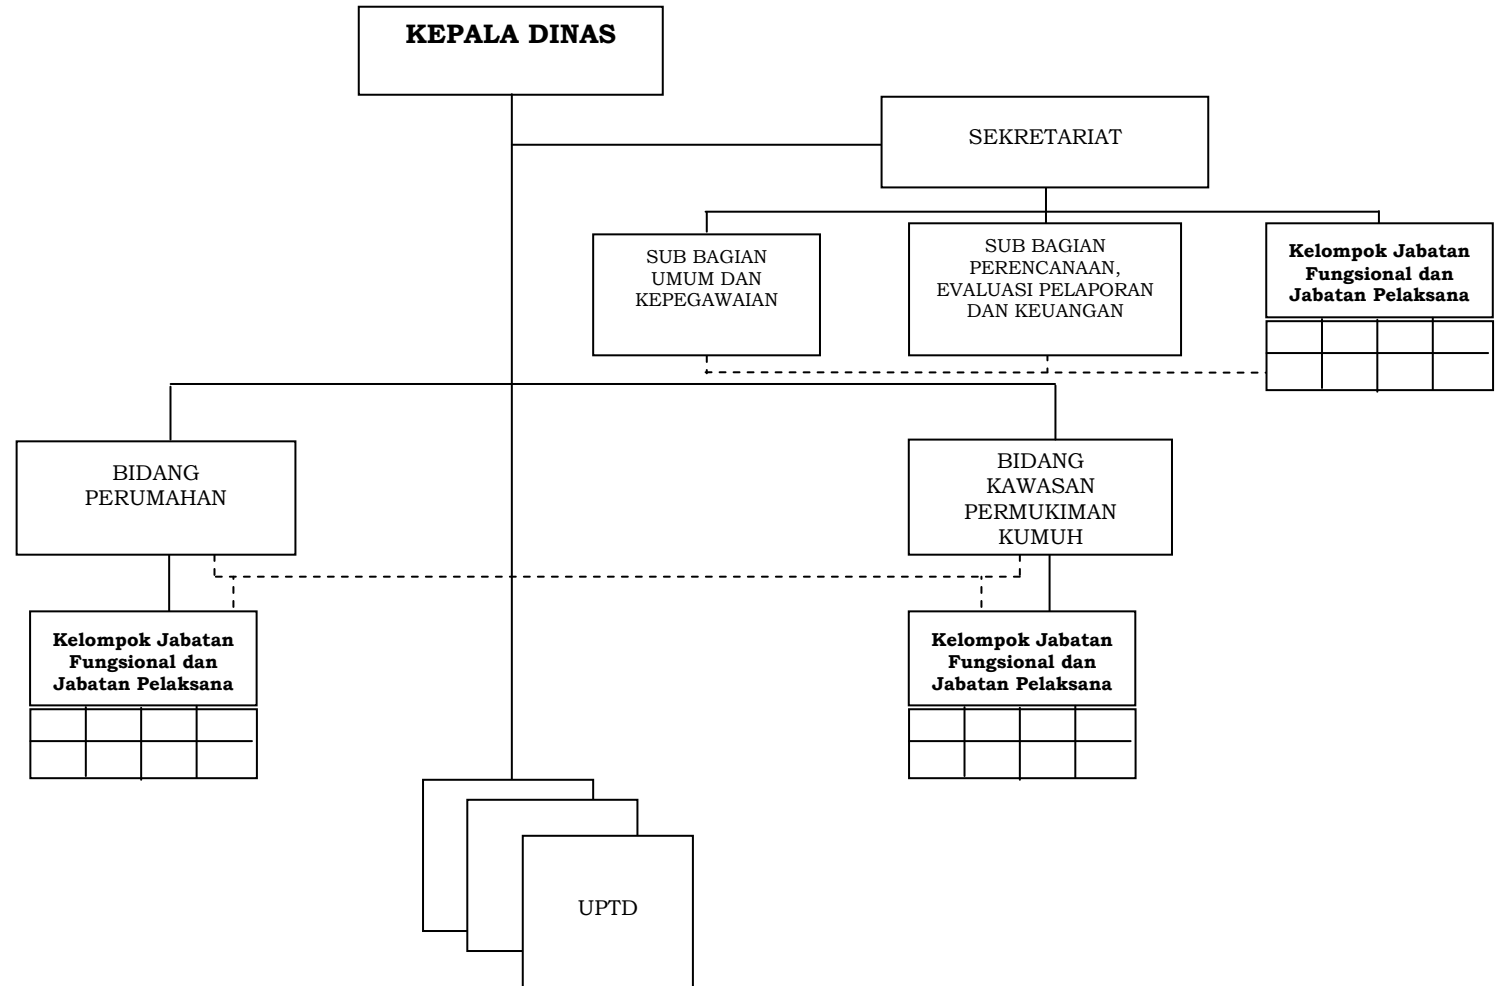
KEPALA DINAS

SEKRETARIAT

SUB BAGIAN UMUM DAN KEPEGAWAIAN

SUB BAGIAN PERENCANAAN, EVALUASI PELAPORAN DAN KEUANGAN

Kelompok Jabatan Fungsional dan Jabatan Pelaksana

BIDANG PERUMAHAN

BIDANG KAWASAN PERMUKIMAN KUMUH

Kelompok Jabatan Fungsional dan Jabatan Pelaksana

Kelompok Jabatan Fungsional dan Jabatan Pelaksana

UPTD